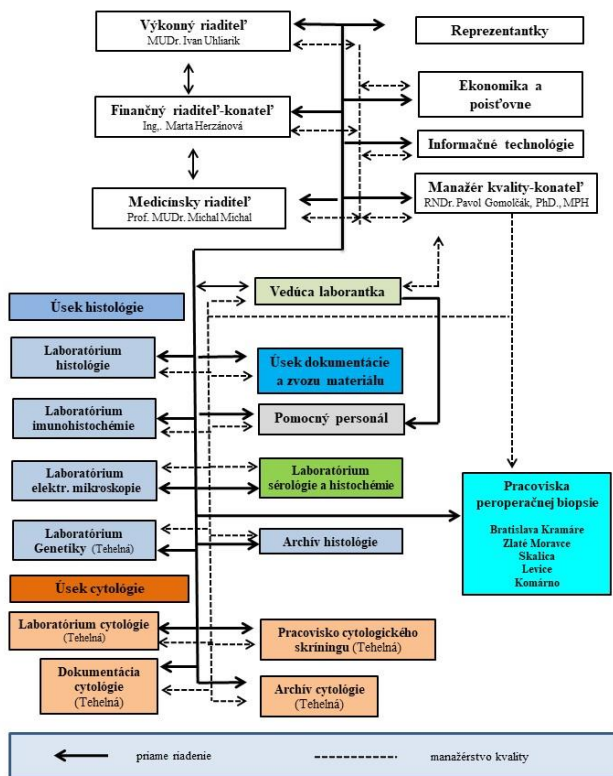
Výkonný riaditeľ
MUDr. Ivan Uhliarik

Reprezentantky

Finančný riaditeľ-konateľ
Ing,. Marta Herzánová

Ekonomika a poisťovne

Informačné technológie

Medicínsky riaditeľ
Prof. MUDr. Michal Michal

Manažér kvality-konateľ
RNDr. Pavol Gomolčák, PhD., MPH

Vedúca laborantka

Úsek histológie

Laboratórium histológie

Úsek dokumentácie a zvozu materiálu

Laboratórium imunohistochémie

Pomocný personál

Laboratórium elektr. mikroskopie

Laboratórium sérológie a histochémie

Pracoviska peroperačnej biopsie
Bratislava Kramáre
Zlaté Moravce
Skalica
Levice
Komárno

Laboratórium Genetiky (Tehelná)

Archív histológie

Úsek cytológie

Laboratórium cytológie (Tehelná)

Pracovisko cytologického skríningu (Tehelná)

Dokumentácia cytológie (Tehelná)

Archív cytológie (Tehelná)

priame riadenie

manažérstvo kvality